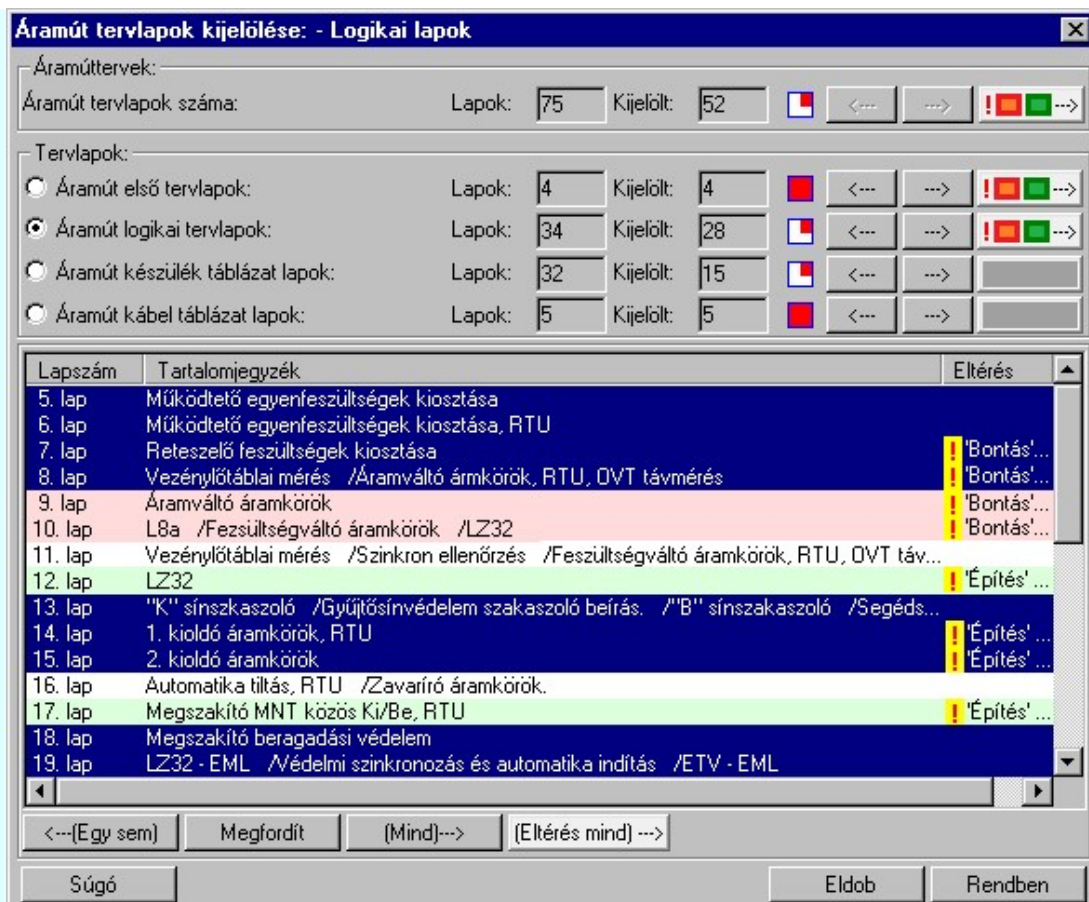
Áramút tervlapok kijelölése: - Logikai lapok

Áramúttervek:

Áramút tervlapok száma: Lapok: 75 Kijelölt: 52 <--- ---> !--->

Tervlapok:

Áramút első tervlapok: Lapok: 4 Kijelölt: 4 <--- ---> !--->

Áramút logikai tervlapok: Lapok: 34 Kijelölt: 28 <--- ---> !--->

Áramút készülék táblázat lapok: Lapok: 32 Kijelölt: 15 <--- --->

Áramút kábel táblázat lapok: Lapok: 5 Kijelölt: 5 <--- --->

| Lapszám | Tartalomjegyzék | Eltérés |
|---|---|---|
| 5. lap | Működtető egyenfeszültségek kiosztása | |
| 6. lap | Működtető egyenfeszültségek kiosztása, RTU | |
| 7. lap | Reteszelő feszültségek kiosztása | ! 'Bontás'... |
| 8. lap | Vezénylőtáblai mérés /Áramváltó ármkörök, RTU, OVT távmérés | ! 'Bontás'... |
| 9. lap | Áramváltó áramkörök | ! 'Bontás'... |
| 10. lap | L8a /Fezsültségváltó áramkörök /LZ32 | ! 'Bontás'... |
| 11. lap | Vezénylőtáblai mérés /Szinkron ellenőrzés /Feszültségváltó áramkörök, RTU, OVT táv... | |
| 12. lap | LZ32 | ! 'Építés' ... |
| 13. lap | "K" sínszkaszoló /Gyűjtősínvédelem szakaszoló beírás. /"B" sínszakaszoló /Segéds... | |
| 14. lap | 1. kioldó áramkörök, RTU | ! 'Építés' ... |
| 15. lap | 2. kioldó áramkörök | ! 'Építés' ... |
| 16. lap | Automatika tiltás, RTU /Zavaríró áramkörök. | |
| 17. lap | Megszakító MNT közös Ki/Be, RTU | ! 'Építés' ... |
| 18. lap | Megszakító beragadási védelem | |
| 19. lap | LZ32 - EML /Védelmi szinkronozás és automatika indítás /ETV - EML | |

<---(Egy sem) Megfordít (Mind)---> (Eltérés mind) --->

Súgó Eldob Rendben